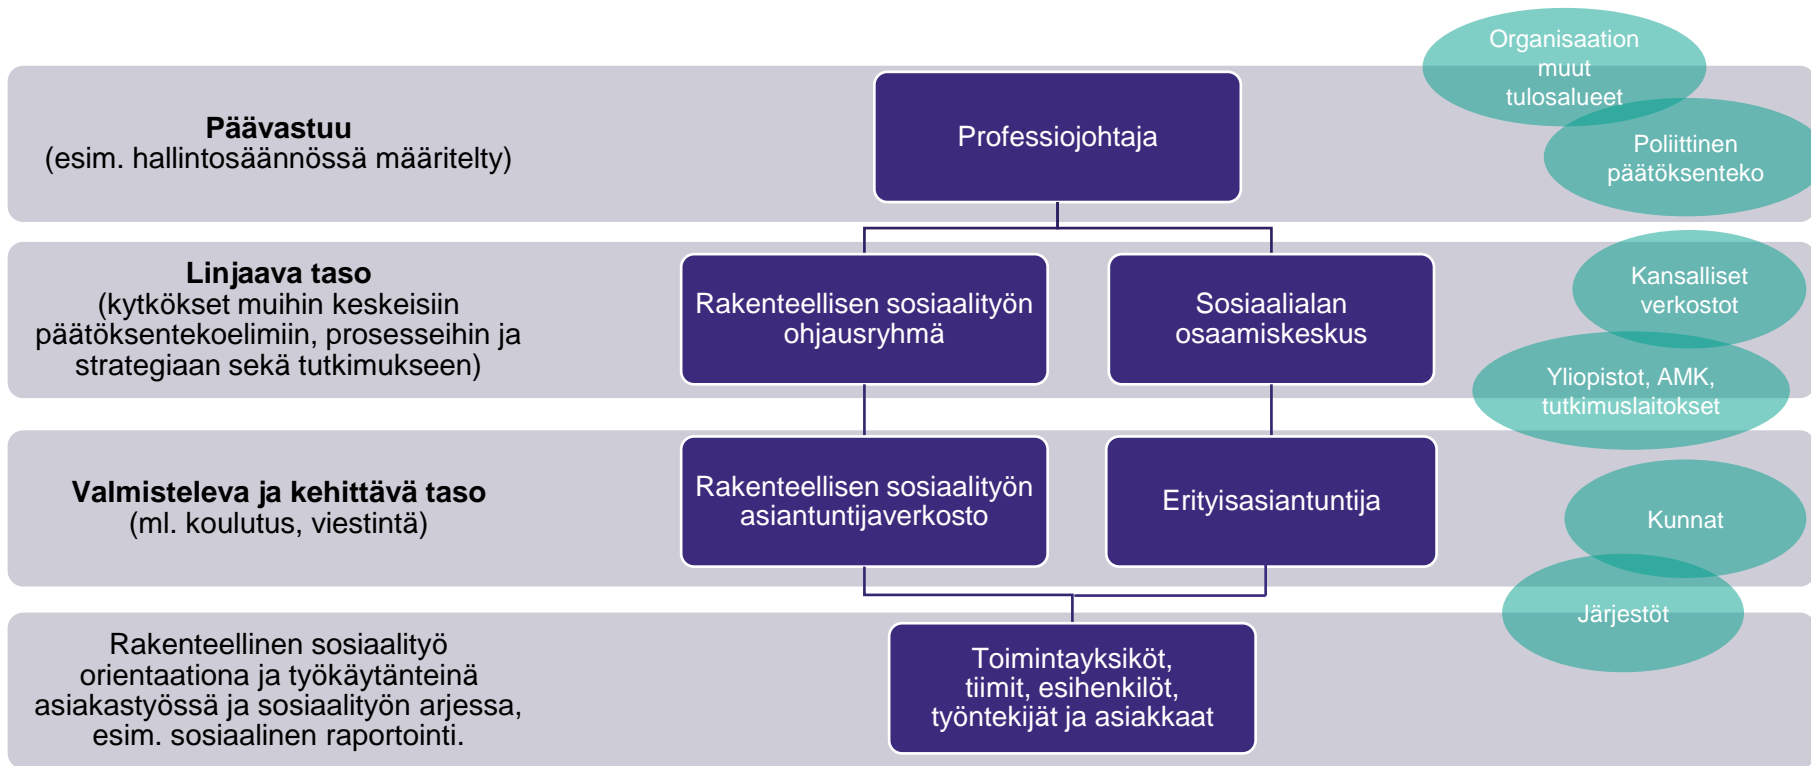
Päävastuu
(esim. hallintosäännössä määritelty)

Professiojohtaja

Organisaation muut tulosalueet

Poliittinen päätöksenteko

Linjaava taso
(kytkökset muihin keskeisiin päätöksentekoelimiin, prosesseihin ja strategiaan sekä tutkimukseen)

Rakenteellisen sosiaalityön ohjausryhmä

Sosiaalialan osaamiskeskus

Kansalliset verkostot

Yliopistot, AMK, tutkimuslaitokset

Valmisteleva ja kehittävä taso
(ml. koulutus, viestintä)

Rakenteellisen sosiaalityön asiantuntijaverkosto

Erityisasiantuntija

Kunnat

Järjestöt

Rakenteellinen sosiaalityö orientaationa ja työkäytänteinä asiakastyössä ja sosiaalityön arjessa, esim. sosiaalinen raportointi.

Toimintayksiköt, tiimit, esihenkilöt, työntekijät ja asiakkaat